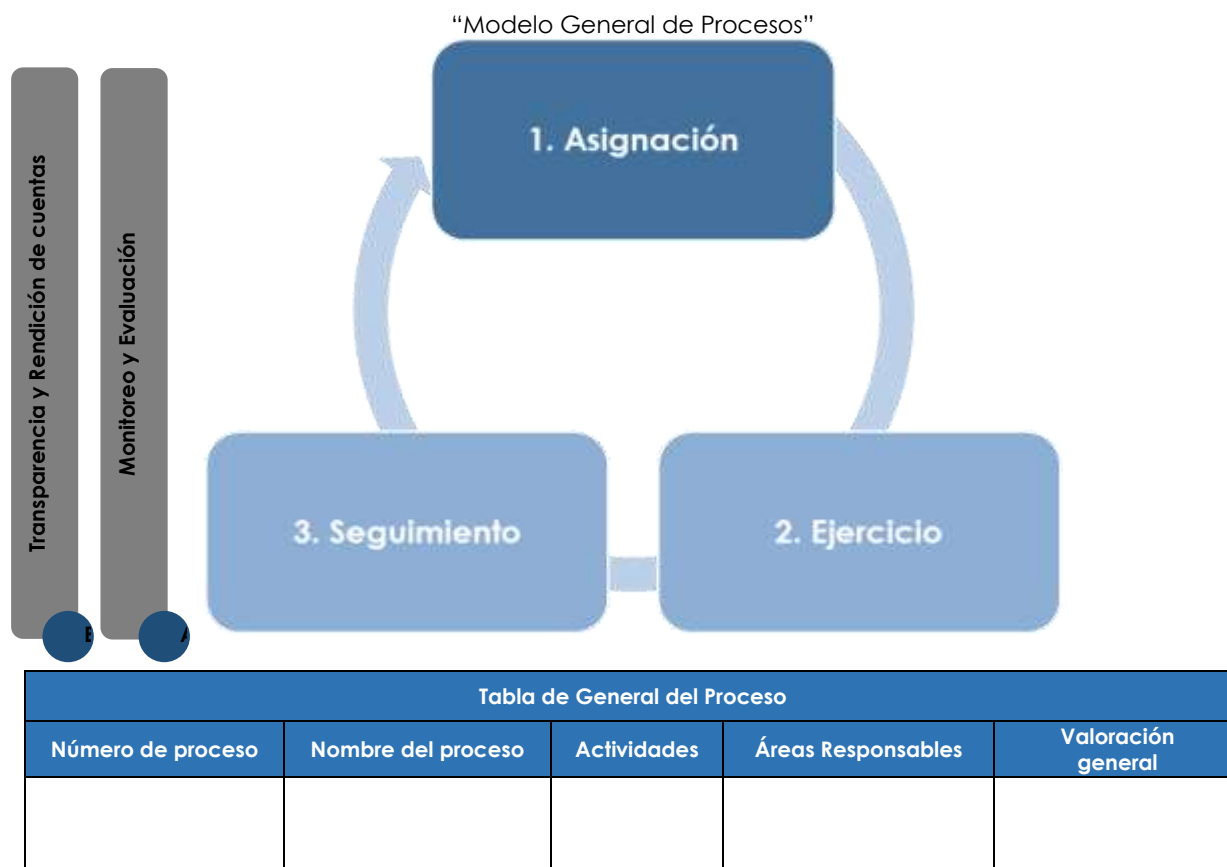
"Modelo General de Procesos"

Transparencia y Rendición de cuentas

Monitoreo y Evaluación

1. Asignación

2. Ejercicio

3. Seguimiento

B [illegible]

A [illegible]

| Tabla de General del Proceso | | | | |
|---|---|---|---|---|
| Número de proceso | Nombre del proceso | Actividades | Áreas Responsables | Valoración general |
| | | | | |